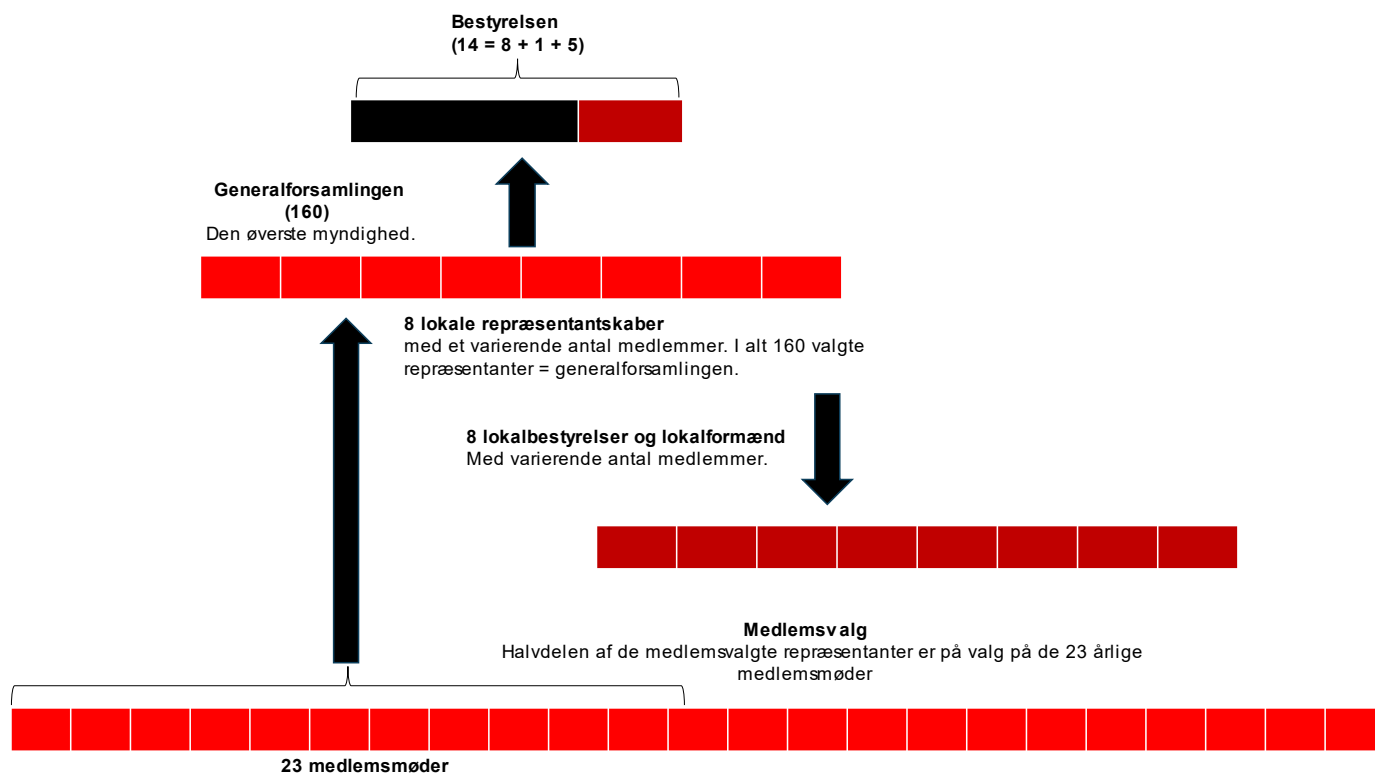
**Bestyrelsen**
**(14 = 8 + 1 + 5)**

**Generalforsamlingen**
**(160)**
Den øverste myndighed.

**8 lokale repræsentantskaber**
med et varierende antal medlemmer. I alt 160 valgte repræsentanter = generalforsamlingen.

**8 lokalbestyrelser og lokalformænd**
Med varierende antal medlemmer.

**Medlemsvalg**
Halvdelen af de medlemsvalgte repræsentanter er på valg på de 23 årlige medlemsmøder

**23 medlemsmøder**